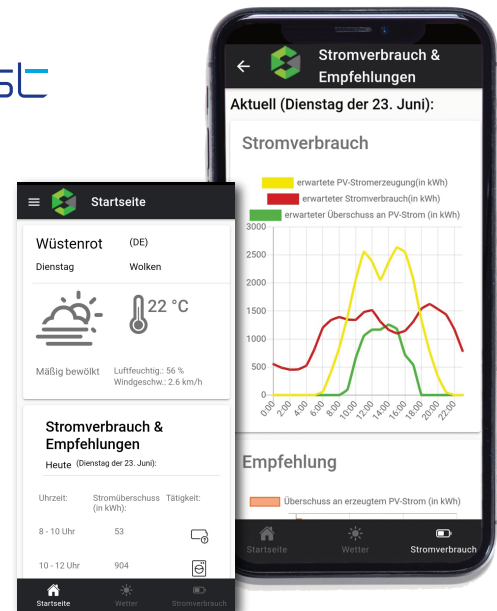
st

Stromverbrauch & Empfehlungen

Aktuell (Dienstag der 23. Juni):

Stromverbrauch

erwartete PV-Stromerzeugung(in kWh)
erwarteter Stromverbrauch(in kWh)
erwarteter Überschuss an PV-Strom (in kWh)

3000
2500
2000
1500
1000
500
0

0:00 2:00 4:00 6:00 8:00 10:00 12:00 14:00 16:00 18:00 20:00 22:00

Empfehlung

Überschuss an erzeugtem PV-Strom (in kWh)

Startseite Wetter Stromverbrauch

Startseite

Wüstenrot (DE)
Dienstag Wolken

22 °C

Mäßig bewölkt Luftfeuchtig.: 56 %
Windgeschw.: 2.6 km/h

Stromverbrauch & Empfehlungen
Heute (Dienstag der 23. Juni):

| Uhrzeit: | Stromüberschuss (in kWh): | Tätigkeit: |
|---|---|---|
| 8 - 10 Uhr | 53 | |
| 10 - 12 Uhr | 904 | |

Startseite Wetter Stromverbrauch